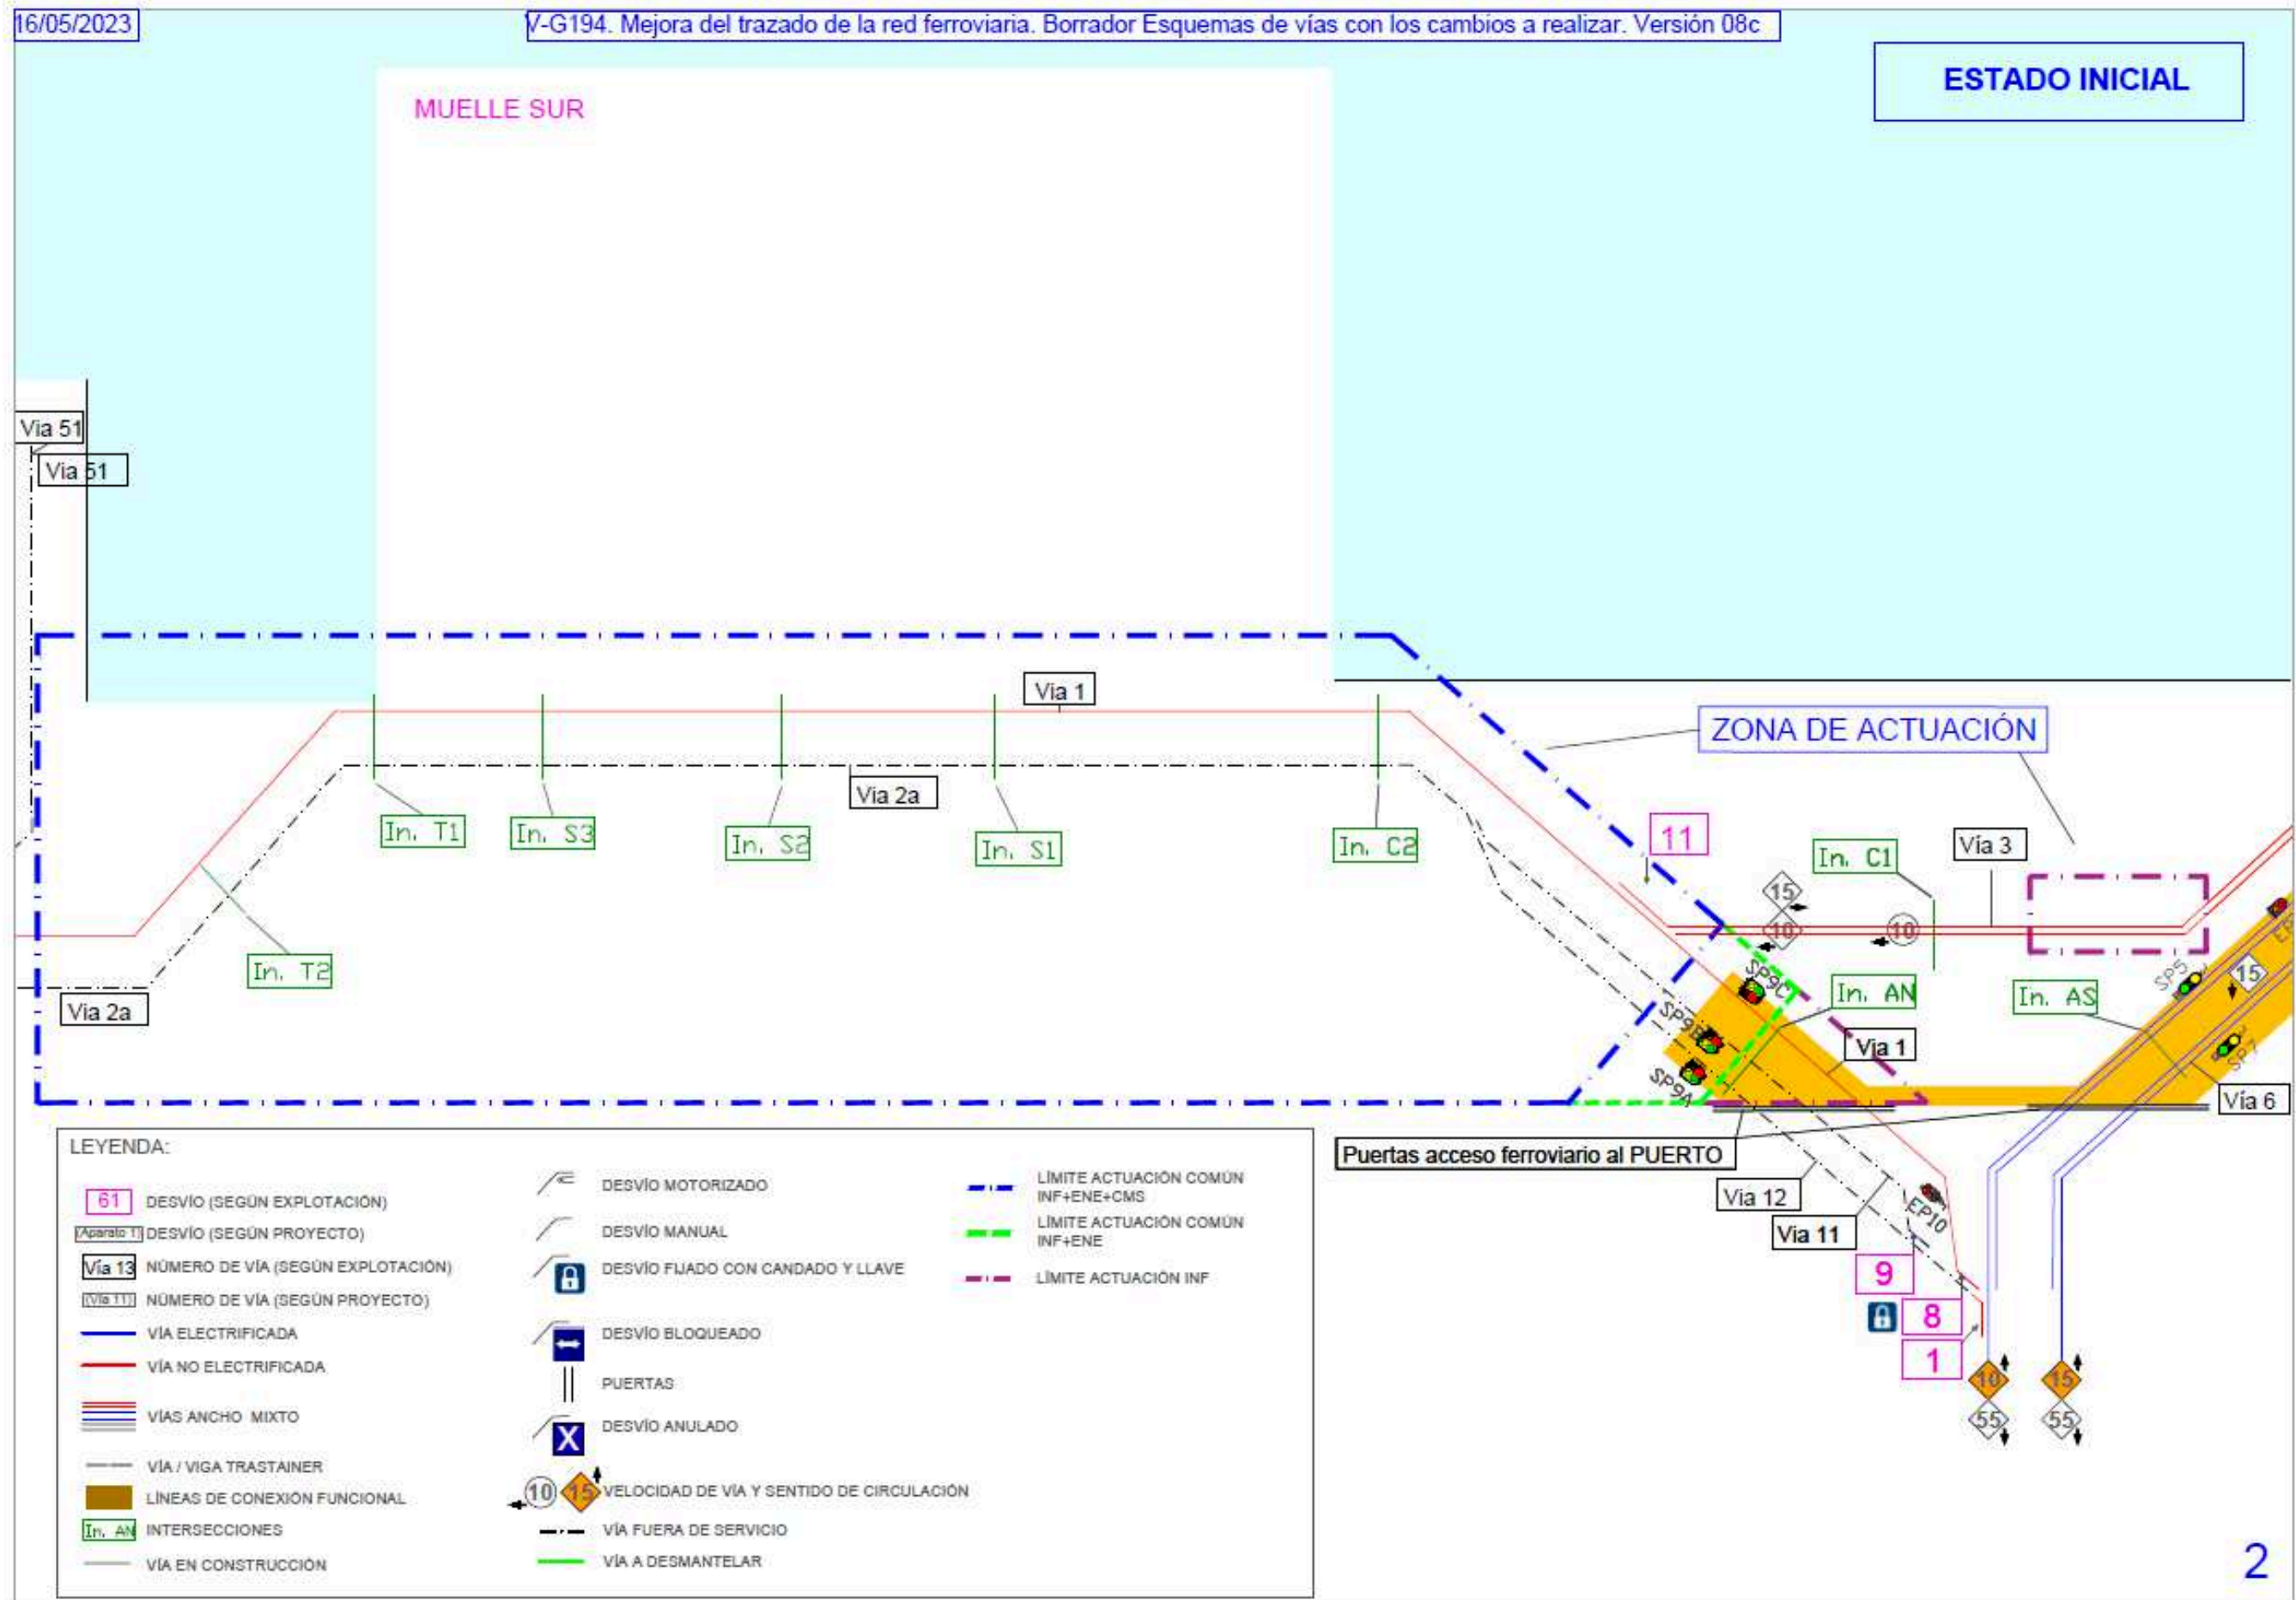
16/05/2023

V-G194. Mejora del trazado de la red ferroviaria. Borrador Esquemas de vías con los cambios a realizar. Versión 08c

ESTADO INICIAL

MUELLE SUR

Via 51

Via 51

Via 1

ZONA DE ACTUACIÓN

Via 2a

In. T1

In. S3

In. S2

In. S1

In. C2

11

In. C1

Via 3

15

10

10

In. T2

Via 2a

SP9C

In. AN

In. AS

SP5

15

SP9B

Via 1

SP7

SP9A

Via 6

Puertas acceso ferroviario al PUERTO

Via 12

EP10

Via 11

9

8

1

10

15

55

55

LEYENDA:

61 DESVÍO (SEGÚN EXPLOTACIÓN)

Aparato 1 DESVÍO (SEGÚN PROYECTO)

Via 13 NÚMERO DE VÍA (SEGÚN EXPLOTACIÓN)

Via 11 NÚMERO DE VÍA (SEGÚN PROYECTO)

VÍA ELECTRIFICADA

VÍA NO ELECTRIFICADA

VÍAS ANCHO MIXTO

VÍA / VIGA TRASTAINER

LÍNEAS DE CONEXIÓN FUNCIONAL

In. AN INTERSECCIONES

VÍA EN CONSTRUCCIÓN

DESVÍO MOTORIZADO

DESVÍO MANUAL

DESVÍO FIJADO CON CANDADO Y LLAVE

DESVÍO BLOQUEADO

PUERTAS

X DESVÍO ANULADO

10 15 VELOCIDAD DE VÍA Y SENTIDO DE CIRCULACIÓN

VÍA FUERA DE SERVICIO

VÍA A DESMANTELAR

LÍMITE ACTUACIÓN COMÚN INF+ENE+CMS

LÍMITE ACTUACIÓN COMÚN INF+ENE

LÍMITE ACTUACIÓN INF

2